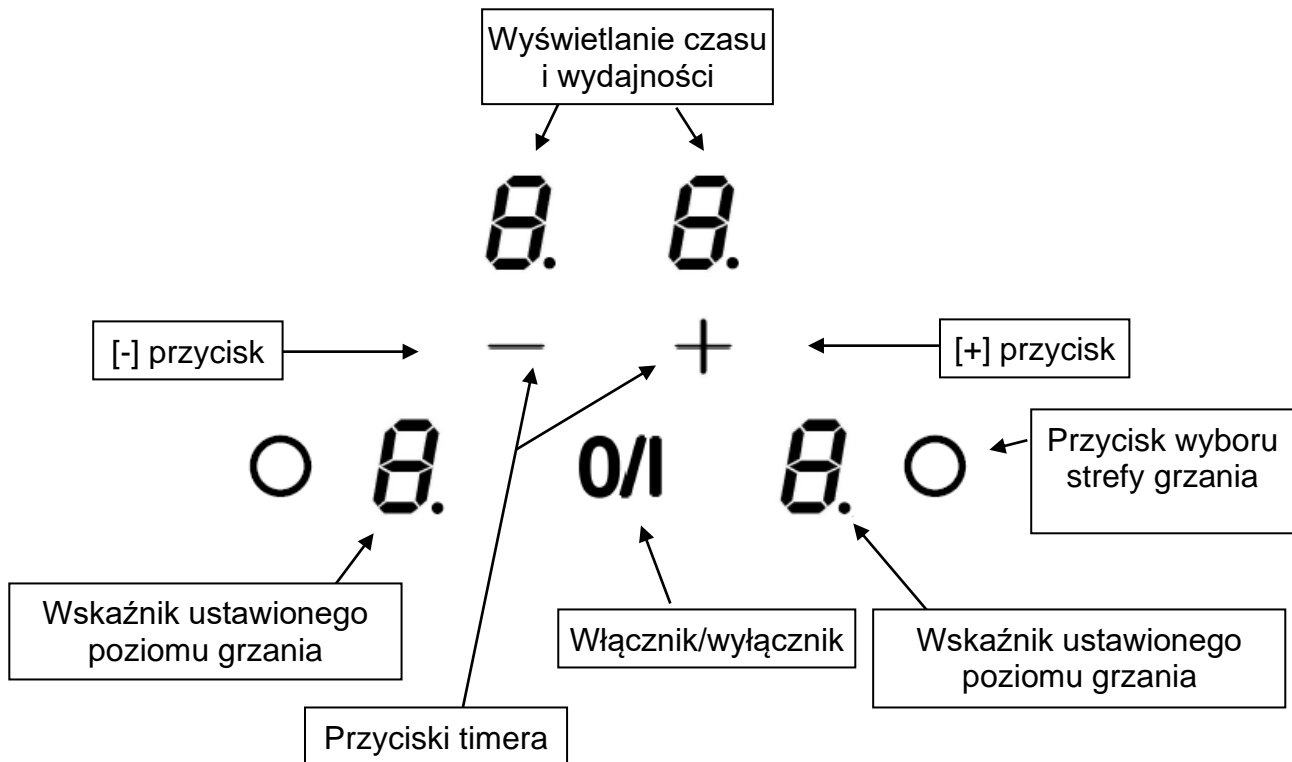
Wyświetlanie czasu i wydajności

8. 8.

[-] przycisk

—

+

[+] przycisk

8.

0/I

8.

Przycisk wyboru strefy grzania

Wskaźnik ustawionego poziomu grzania

Włącznik/wyłącznik

Wskaźnik ustawionego poziomu grzania

Przyciski timera